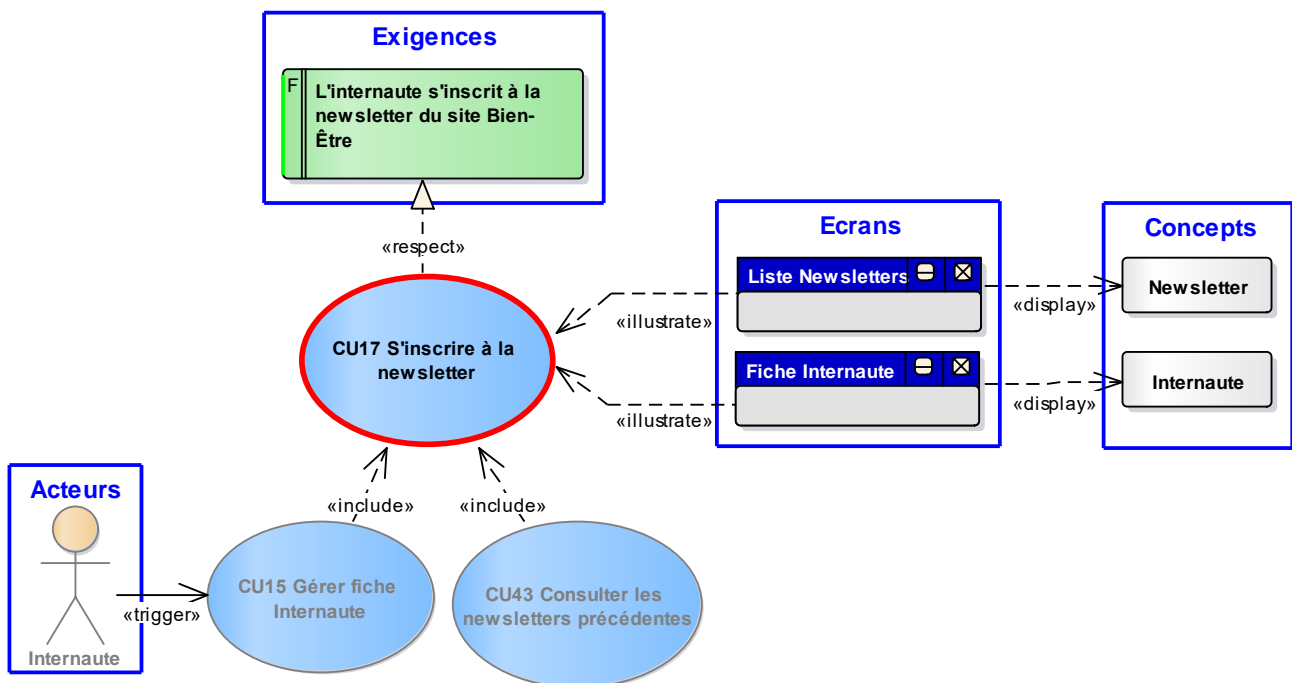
Exigences

F

L'internaute s'inscrit à la newsletter du site Bien-Être

«respect»

Ecrans

Concepts

Liste Newsletters

Newsletter

«display»

«illustrate»

CU17 S'inscrire à la newsletter

Fiche Internaute

Internaute

«display»

«illustrate»

Acteurs

«include»

«include»

CU15 Gérer fiche Internaute

CU43 Consulter les newsletters précédentes

«trigger»

Internaute